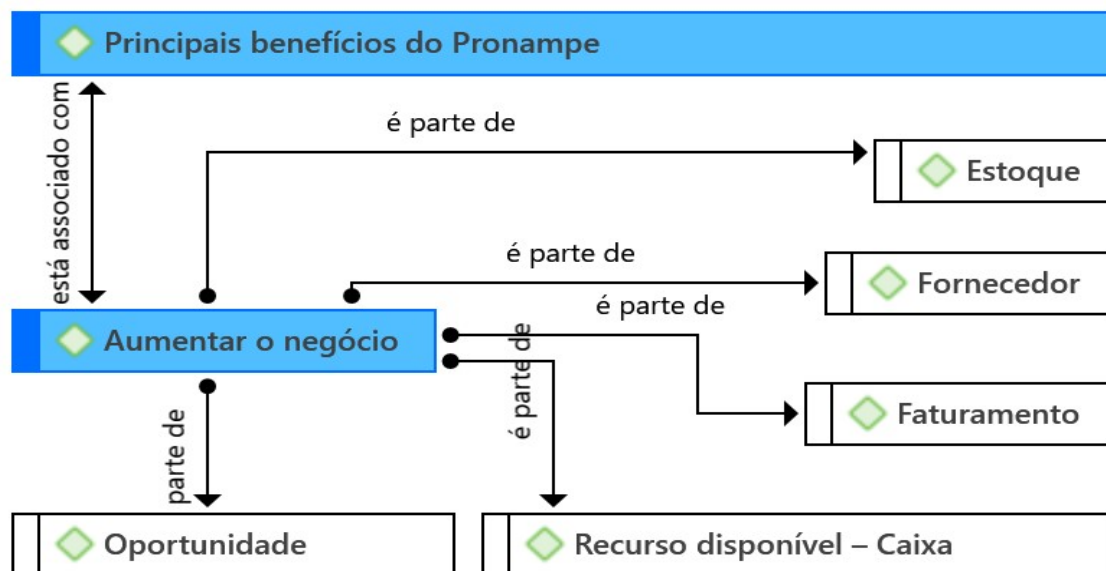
Principais benefícios do Pronampe

está associado com

é parte de

Estoque

é parte de

Fornecedor

é parte de

Aumentar o negócio

é parte de

Faturamento

parte de

Oportunidade

Recurso disponível – Caixa